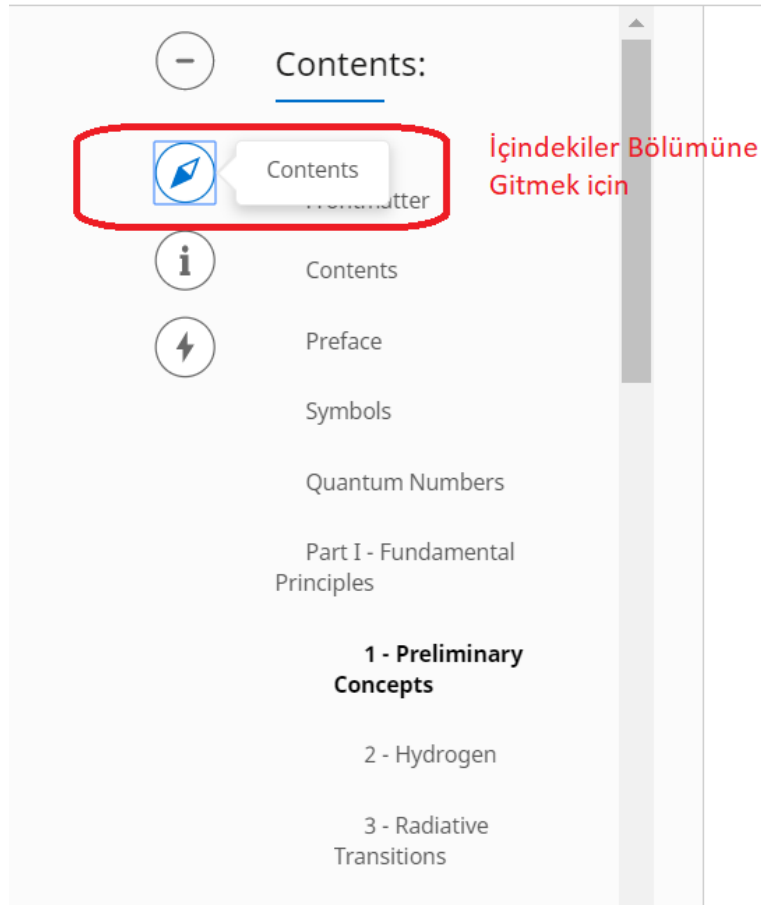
Contents:

Contents

İçindekiler Bölümüne Gitmek icin

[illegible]matter

Contents

Preface

Symbols

Quantum Numbers

Part I - Fundamental Principles

1 - Preliminary Concepts

2 - Hydrogen

3 - Radiative Transitions